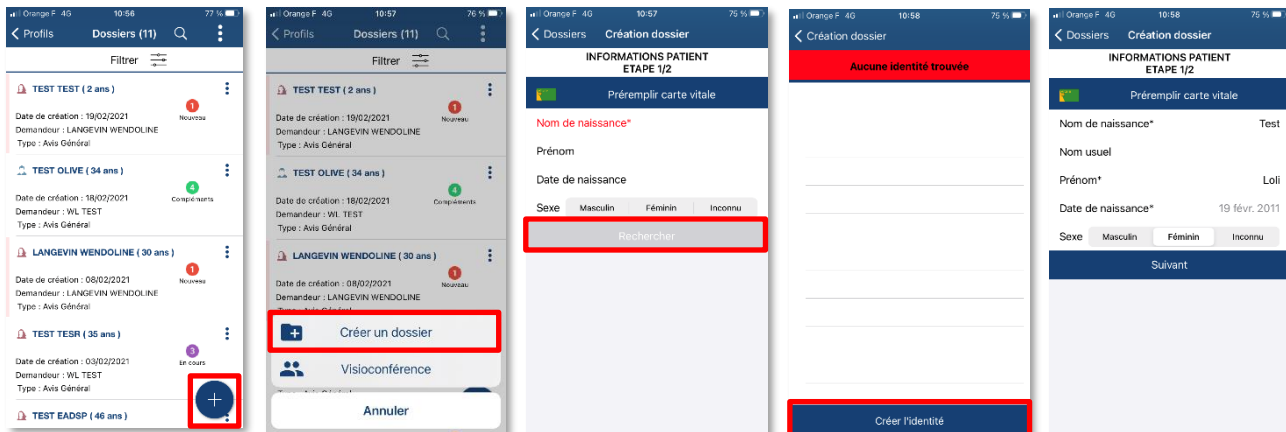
Orange F 4G 10:56 77 %

Profils Dossiers (11)

Filtrer

TEST TEST ( 2 ans )
Date de création : 19/02/2021
Demandeur : LANGEVIN WENDOLINE
Type : Avis Général
1 Nouveau

TEST OLIVE ( 34 ans )
Date de création : 18/02/2021
Demandeur : WL TEST
Type : Avis Général
4 Compléments

LANGEVIN WENDOLINE ( 30 ans )
Date de création : 08/02/2021
Demandeur : LANGEVIN WENDOLINE
Type : Avis Général
1 Nouveau

TEST TESR ( 35 ans )
Date de création : 03/02/2021
Demandeur : WL TEST
Type : Avis Général
3 En cours

TEST EADSP ( 46 ans )

Orange F 4G 10:57 76 %

Profils Dossiers (11)

Filtrer

TEST TEST ( 2 ans )
Date de création : 19/02/2021
Demandeur : LANGEVIN WENDOLINE
Type : Avis Général
1 Nouveau

TEST OLIVE ( 34 ans )
Date de création : 18/02/2021
Demandeur : WL TEST
Type : Avis Général
4 Compléments

LANGEVIN WENDOLINE ( 30 ans )
Date de création : 08/02/2021
Demandeur : LANGEVIN WENDOLINE
Type : Avis Général
1 Nouveau

Créer un dossier

Visioconférence

Annuler

Orange F 4G 10:57 75 %

Dossiers Création dossier

INFORMATIONS PATIENT
ETAPE 1/2

Préremplir carte vitale

Nom de naissance*

Prénom

Date de naissance

Sexe Masculin Féminin Inconnu

Rechercher

Orange F 4G 10:58 75 %

Création dossier

Aucune identité trouvée

Créer l'identité

Orange F 4G 10:58 75 %

Dossiers Création dossier

INFORMATIONS PATIENT
ETAPE 1/2

Préremplir carte vitale

Nom de naissance* Test

Nom usuel

Prénom* Loli

Date de naissance* 19 févr. 2011

Sexe Masculin Féminin Inconnu

Suivant